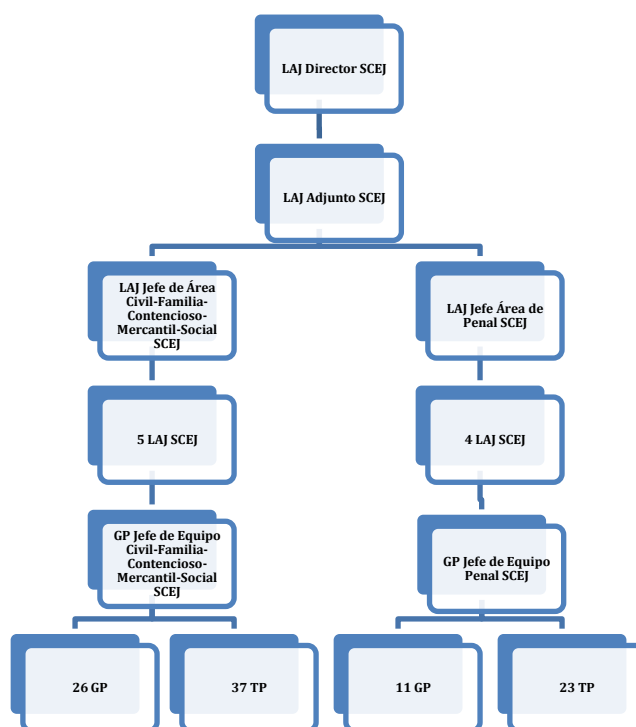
LAJ Director SCEJ

LAJ Adjunto SCEJ

LAJ Jefe de Área Civil-Familia-Contencioso-Mercantil-Social SCEJ

LAJ Jefe Área de Penal SCEJ

5 LAJ SCEJ

4 LAJ SCEJ

GP Jefe de Equipo Civil-Familia-Contencioso-Mercantil-Social SCEJ

GP Jefe de Equipo Penal SCEJ

26 GP

37 TP

11 GP

23 TP